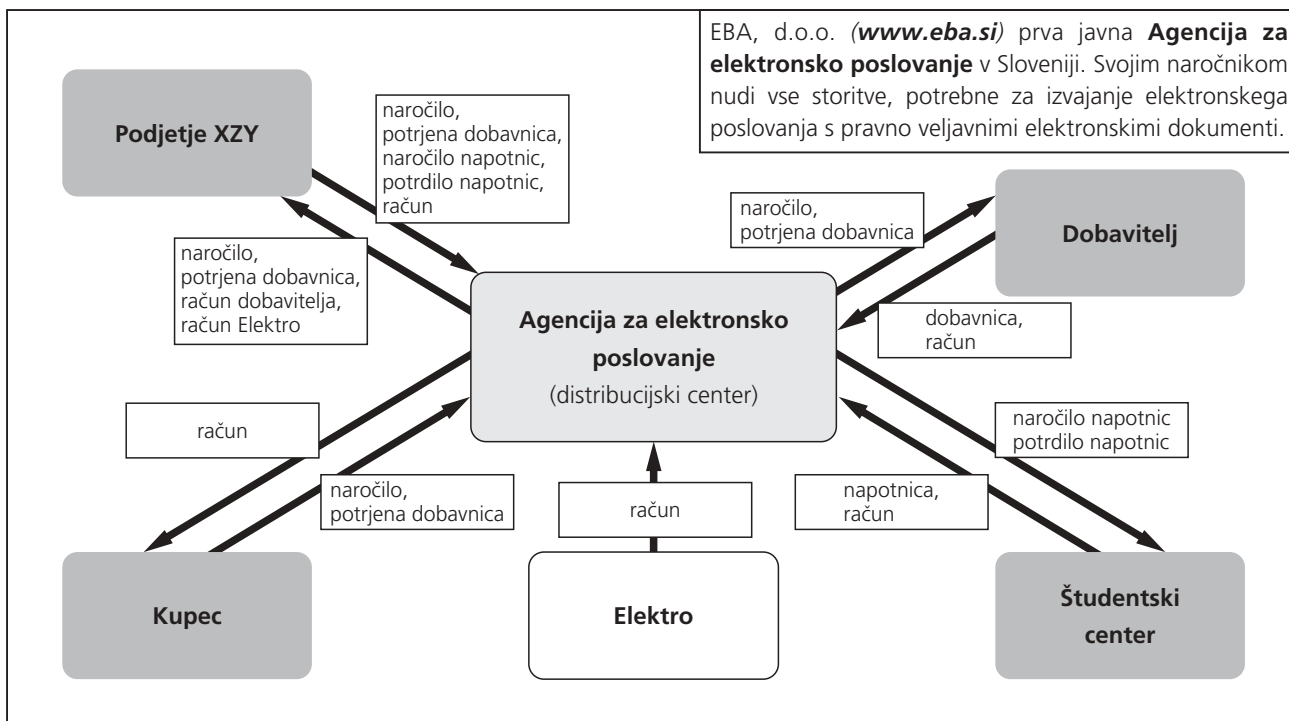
EBA, d.o.o. (**www.eba.si**) prva javna **Agencija za elektronsko poslovanje** v Sloveniji. Svojim naročnikom nudi vse storitve, potrebne za izvajanje elektronskega poslovanja s pravno veljavnimi elektronskimi dokumenti.

Podjetje XZY

naročilo, potrjena dobavnica, naročilo napotnic, potrdilo napotnic, račun

naročilo, potrjena dobavnica, račun dobavitelja, račun Elektro

naročilo, potrjena dobavnica

Dobavitelj

dobavnica, račun

Agencija za elektronsko poslovanje
(distribucijski center)

račun

naročilo napotnic
potrdilo napotnic

naročilo, potrjena dobavnica

račun

napotnica, račun

Kupec

Elektro

Študentski center